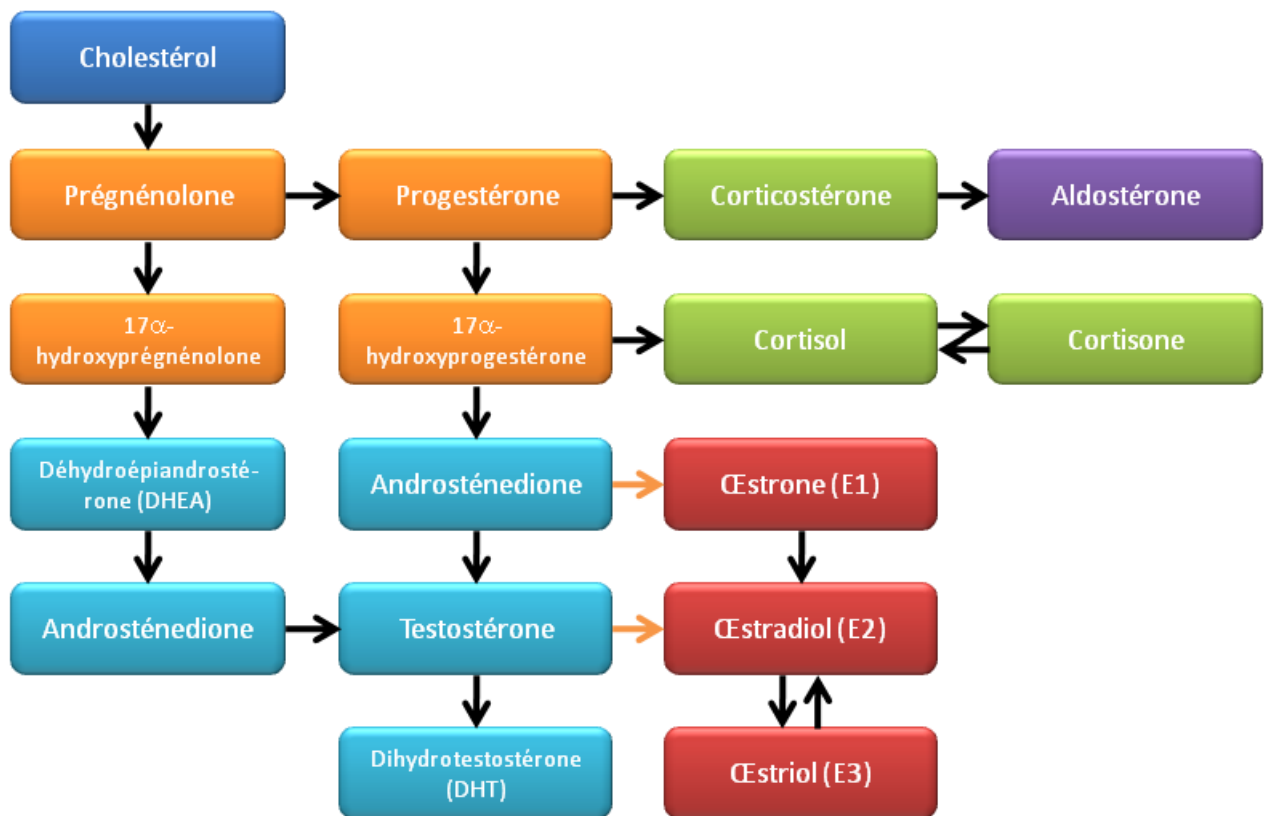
Cholestérol

Prégnénolone

Progestérone

Corticostérone

Aldostérone

17α-hydroxyprégnénolone

17α-hydroxyprogestérone

Cortisol

Cortisone

Déhydroépiandrostérone (DHEA)

Androsténedione

Œstrone (E1)

Androsténedione

Testostérone

Œstradiol (E2)

Dihydrotestostérone (DHT)

Œstriol (E3)